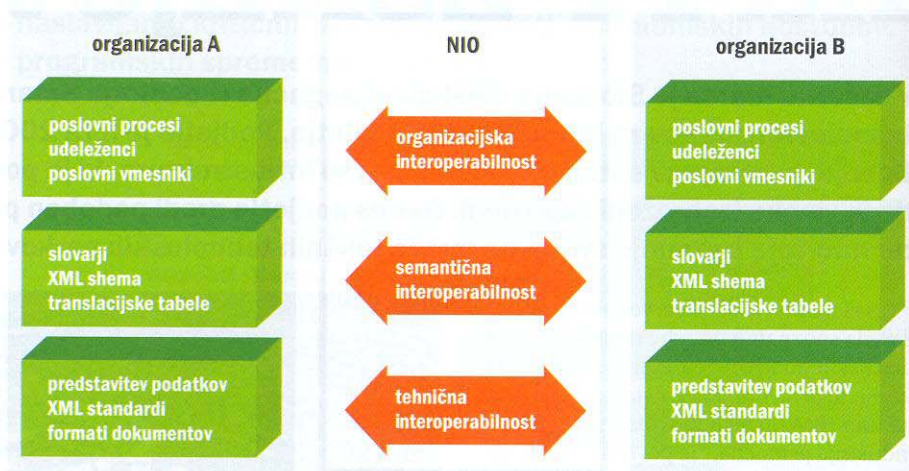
organizacija A

poslovni procesi
udeleženci
poslovni vmesniki

slovarji
XML shema
translacijske tabele

predstavitev podatkov
XML standardi
formati dokumentov

NIO

organizacijska interoperabilnost

semantična interoperabilnost

tehnična interoperabilnost

organizacija B

poslovni procesi
udeleženci
poslovni vmesniki

slovarji
XML shema
translacijske tabele

predstavitev podatkov
XML standardi
formati dokumentov